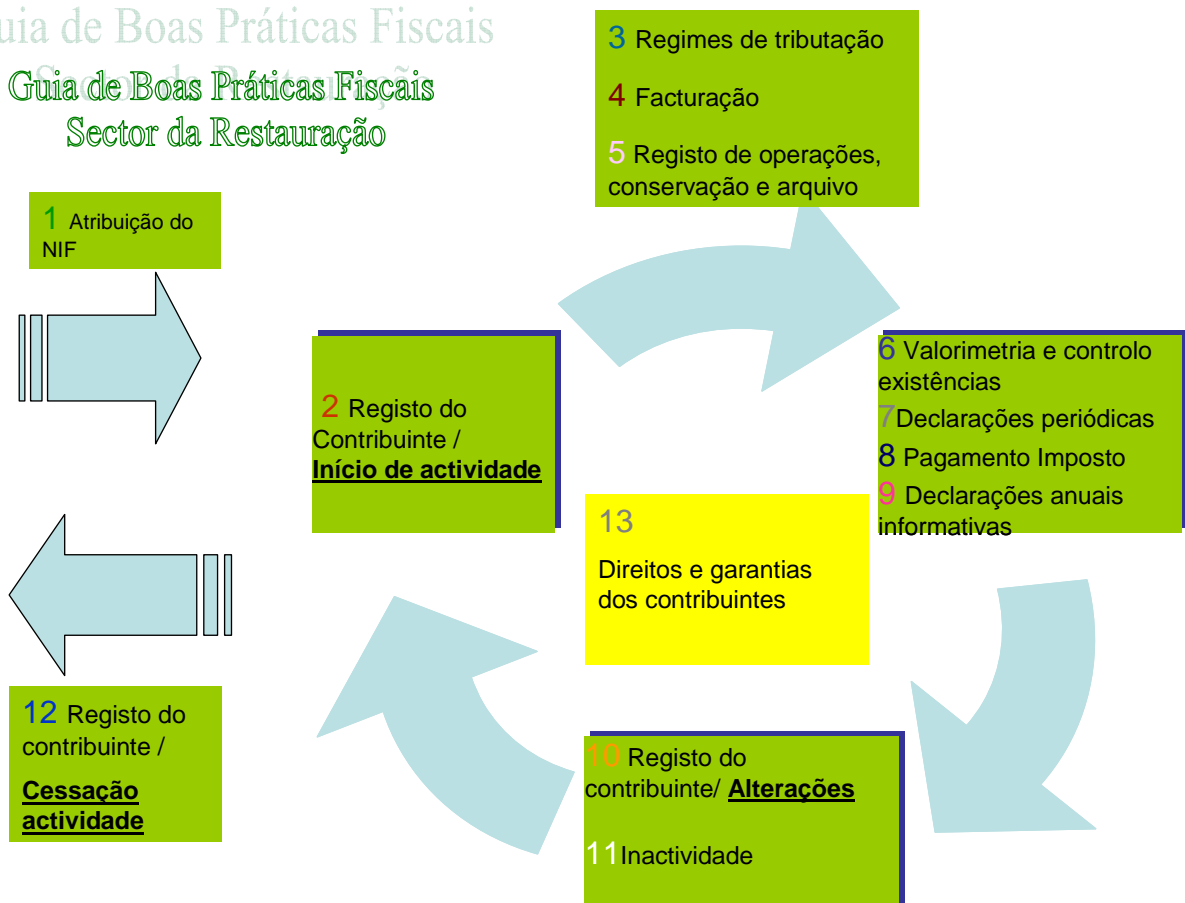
uia de Boas Práticas Fiscais

Guia de Boas Práticas Fiscais
Sector da Restauração

1 Atribuição do NIF

3 Regimes de tributação

4 Facturação

5 Registo de operações, conservação e arquivo

2 Registo do Contribuinte / **Início de actividade**

6 Valorimetria e controlo existências

7Declarações periódicas

8 Pagamento Imposto

9 Declarações anuais informativas

13

Direitos e garantias dos contribuintes

12 Registo do contribuinte /

**Cessação actividade**

10 Registo do contribuinte/ **Alterações**

11Inactividade